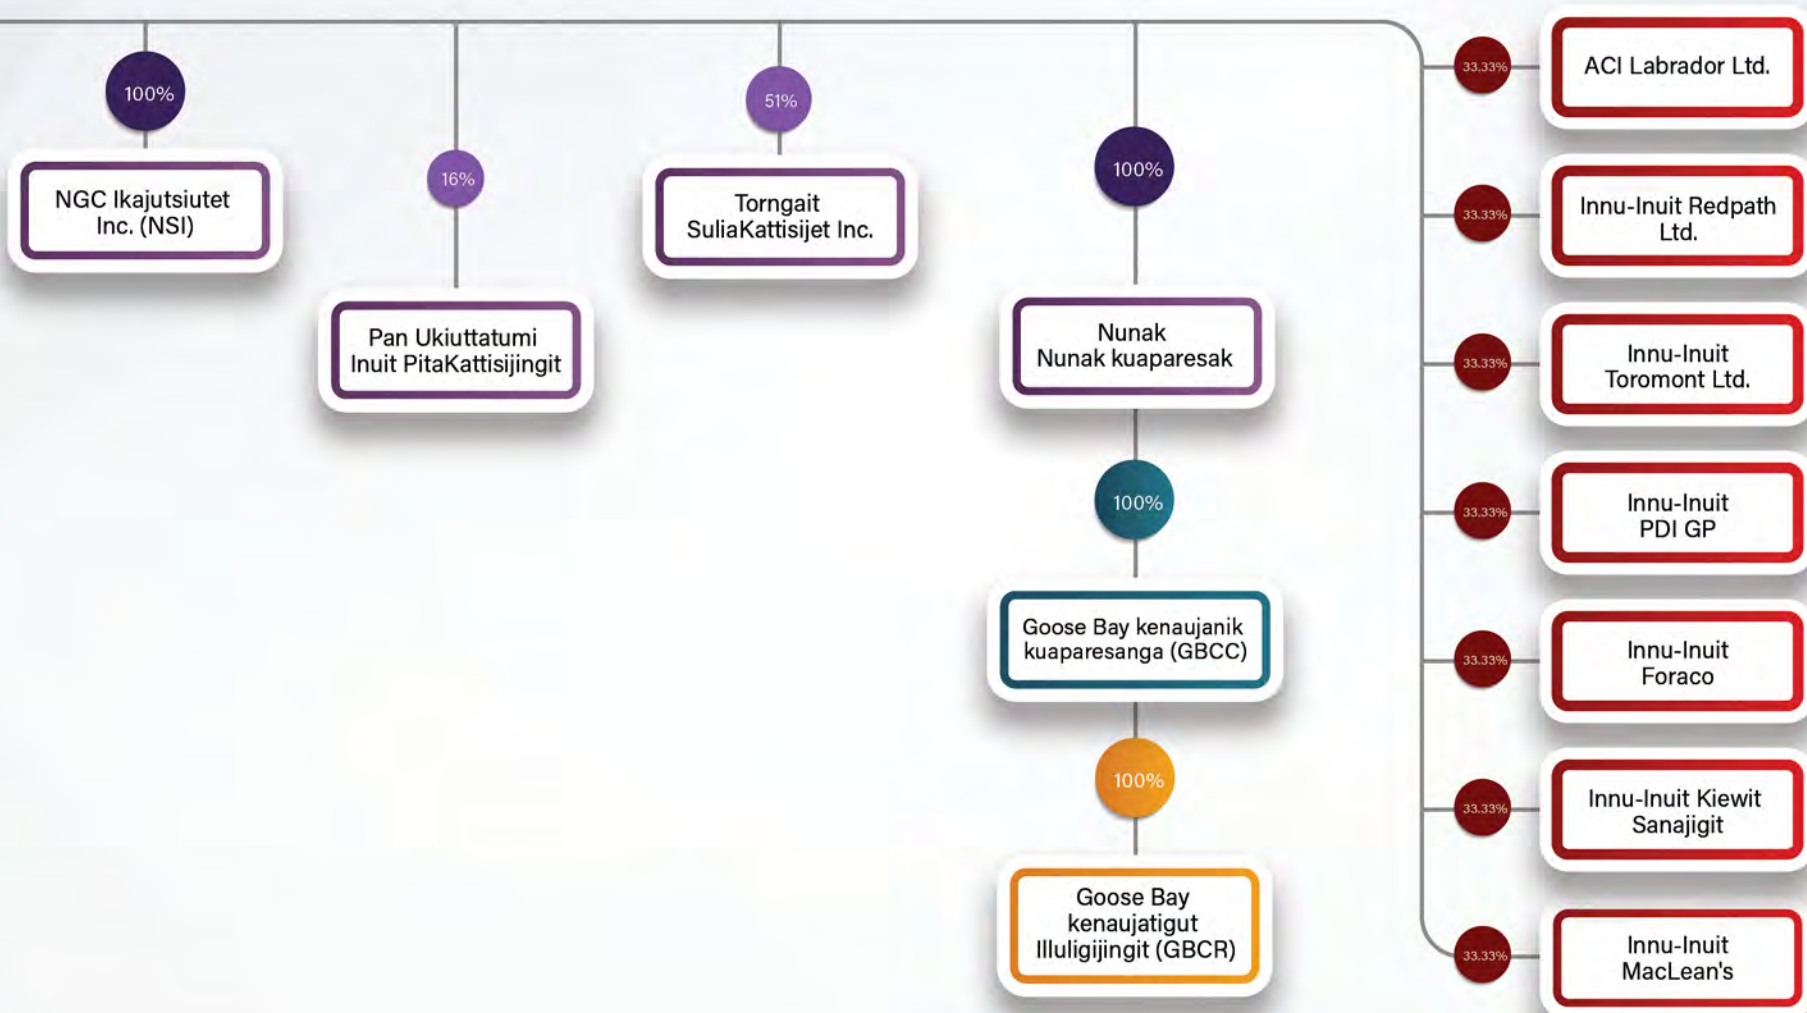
100%

NGC Ikajutsiutet Inc. (NSI)

16%

Pan Ukiuttatumi Inuit PitaKattisijingit

51%

Torngait SuliaKattisijet Inc.

100%

Nunak Nunak kuaparesak

100%

Goose Bay kenaujanik kuaparesanga (GBCC)

100%

Goose Bay kenaujatigut Illuligijingit (GBCR)

33.33%

ACI Labrador Ltd.

33.33%

Innu-Inuit Redpath Ltd.

33.33%

Innu-Inuit Toromont Ltd.

33.33%

Innu-Inuit PDI GP

33.33%

Innu-Inuit Foraco

33.33%

Innu-Inuit Kiewit Sanajigit

33.33%

Innu-Inuit MacLean's